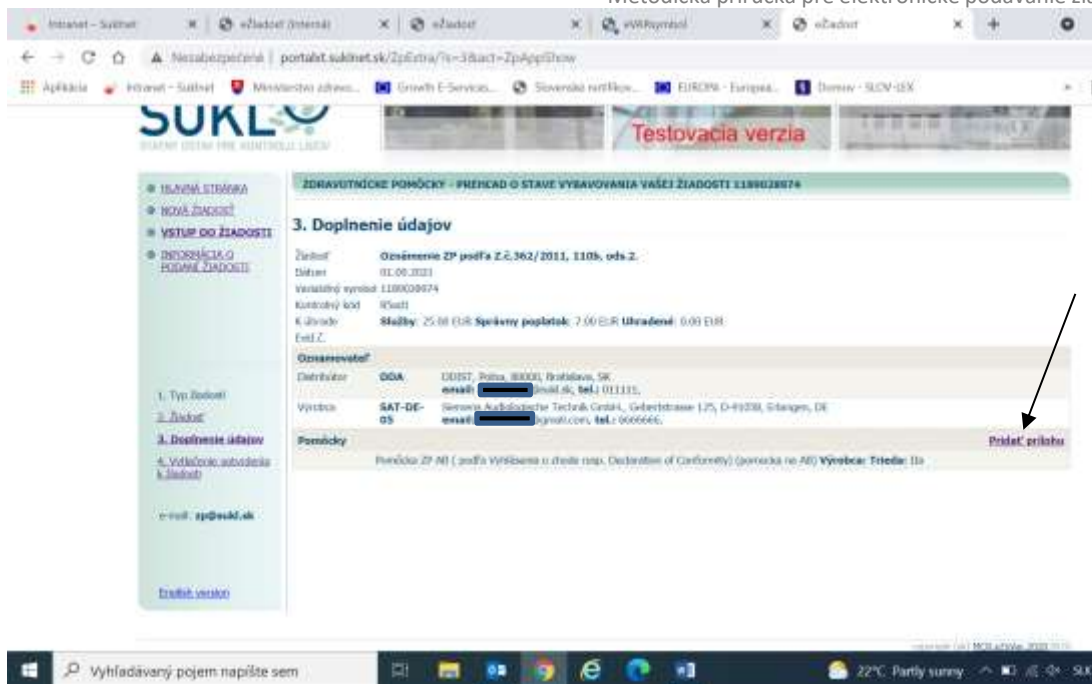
Metodická príručka pre elektronické podávanie ž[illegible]

Intranet - Sukl.net | eŽiadosť (interná) | eŽiadosť | eWKsymbol | eŽiadosť

Nezabezpečené | portalst.suklnet.sk/ZpExtra/?s=3&act=ZpAppShow

Aplikácie | Intranet - Suklnet | Ministerstvo zdravo... | Growth E-Services... | Slovenské notifikov... | EUROPA - Europea... | Domov - SLOV-LEX

SUKL
ŠTÁTNY ÚSTAV PRE KONTROLU LIEČIV

Testovacia verzia

HLAVNÁ STRÁNKA
NOVÁ ŽIADOSŤ
VSTUP DO ŽIADOSTI
INFORMÁCIA O PODANÍ ŽIADOSTI

ZDRAVOTNÍCKE POMÔCKY - PREHĽAD O STAVE VYBAVOVANIA VAŠEJ ŽIADOSTI 1180028074

3. Doplnenie údajov

Žiadosť: Oznámenie ZP podľa Z.č.362/2011, 110b, ods.2.
Dátum: 01.09.2021
Variabilný symbol: 1180028074
Kontrolný kód: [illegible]
K úhrade: Služby: 25.00 EUR Správny poplatok: 7.00 EUR Uhradené: 0.00 EUR
Evid.Č.

Oznamovateľ
Distribútor | ODA | ODIST, Polna, 80000, Bratislava, SK email: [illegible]@sukl.sk, tel.: 011111,
Výrobca | SAT-DE-05 | Siemens Audiologische Technik GmbH., Gebbertstrasse 125, D-91058, Erlangen, DE email: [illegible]@gmail.com, tel.: 6666666,

Pomôcky | Pridať prílohu
Pomôcka ZP AB ( podľa Vyhlásenia o zhode resp. Declaration of Conformity) (pomocka na AB) Výrobca: Trieda: IIa

1. Typ žiadosti
2. Žiadosť
3. Doplnenie údajov
4. Vytlačenie sprievodky k žiadosti

e-mail: zp@sukl.sk

English version

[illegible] MCS eZdev 2021

Vyhľadávaný pojem napíšte sem

22°C Partly sunny